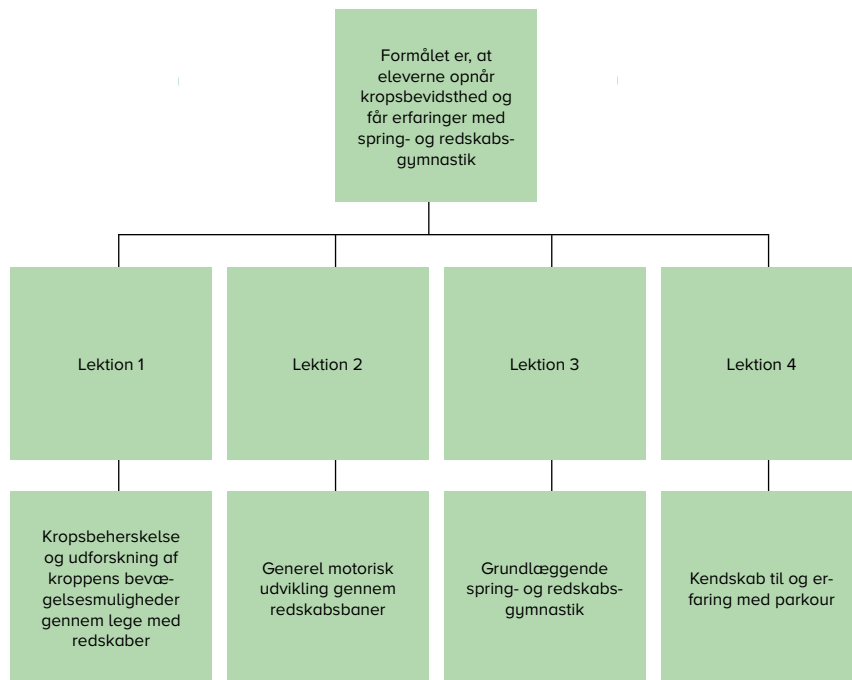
Formålet er, at eleverne opnår kropsbevidsthed og får erfaringer med spring- og redskabsgymnastik

Lektion 1

Lektion 2

Lektion 3

Lektion 4

Kropsbeherskelse og udforskning af kroppens bevægelsesmuligheder gennem lege med redskaber

Generel motorisk udvikling gennem redskabsbaner

Grundlæggende spring- og redskabsgymnastik

Kendskab til og erfaring med parkour